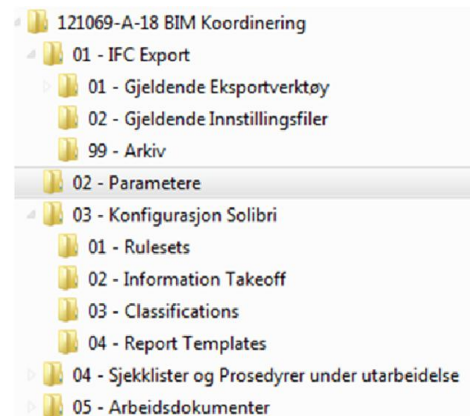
121069-A-18 BIM Koordinering
01 - IFC Export
01 - Gjeldende Eksportverktøy
02 - Gjeldende Innstillingsfiler
99 - Arkiv
02 - Parametere
03 - Konfigurasjon Solibri
01 - Rulesets
02 - Information Takeoff
03 - Classifications
04 - Report Templates
04 - Sjekklister og Prosedyrer under utarbeidelse
05 - Arbeidsdokumenter